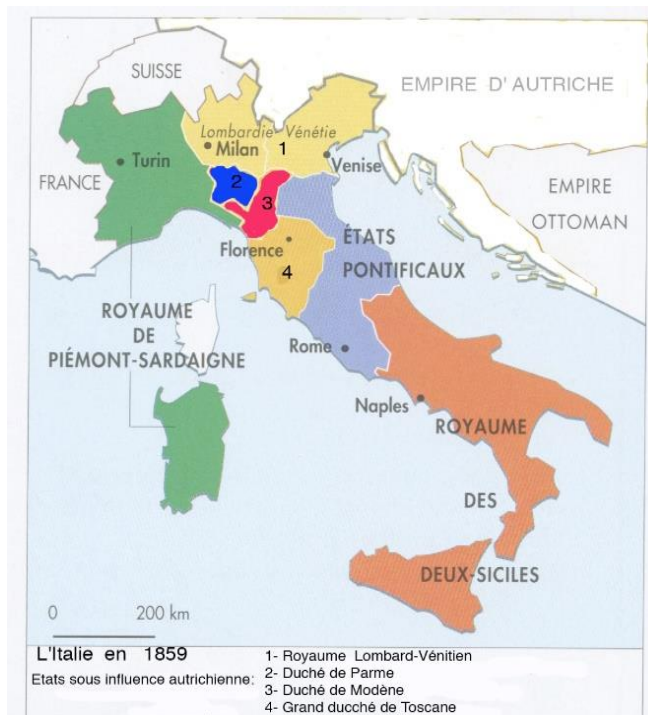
SUISSE

EMPIRE D'AUTRICHE

Lombardie Vénétie

Milan

1

Turin

Venise

FRANCE

2

3

EMPIRE OTTOMAN

Florence

ÉTATS PONTIFICAUX

4

ROYAUME DE PIÉMONT-SARDAIGNE

Rome

Naples

ROYAUME

DES

DEUX-SICILES

0 200 km

L'Italie en 1859

Etats sous influence autrichienne:

1- Royaume Lombard-Vénitien
2- Duché de Parme
3- Duché de Modène
4- Grand ducché de Toscane